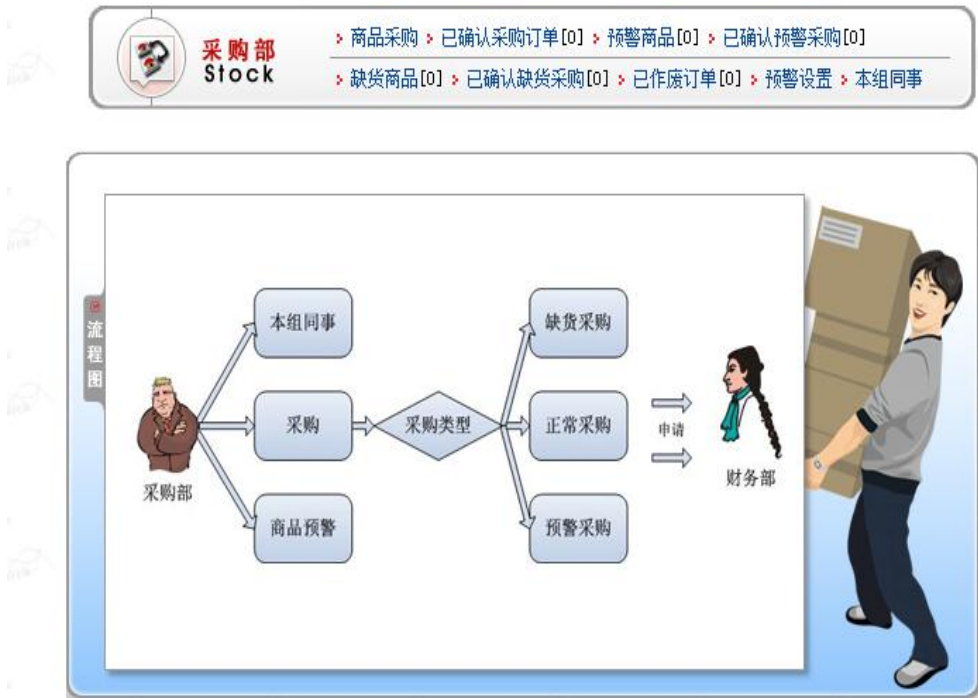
采购部
Stock

› 商品采购 › 已确认采购订单[0] › 预警商品[0] › 已确认预警采购[0]
› 缺货商品[0] › 已确认缺货采购[0] › 已作废订单[0] › 预警设置 › 本组同事

流程图

采购部

本组同事

采购

商品预警

采购类型

缺货采购

正常采购

预警采购

申请

财务部